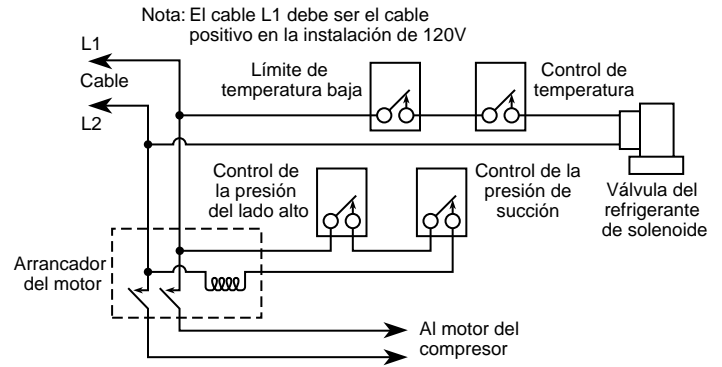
Nota: El cable L1 debe ser el cable positivo en la instalación de 120V

L1

Cable

L2

Límite de temperatura baja

Control de temperatura

Control de la presión del lado alto

Control de la presión de succión

Válvula del refrigerante de solenoide

Arrancador del motor

Al motor del compresor